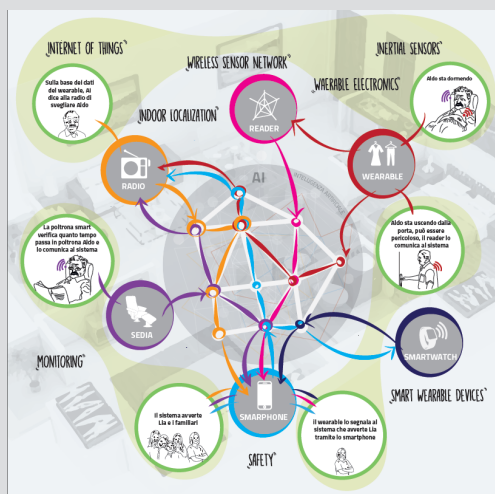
INTERNET OF THINGS

WIRELESS SENSOR NETWORK

INERTIAL SENSORS

WEARABLE ELECTRONICS

Sulla base dei dati del wearable, AI dice alla radio di svegliare Aldo

INDOOR LOCALIZATION

READER

Aldo sta dormendo

RADIO

AI

WEARABLE

La poltrona smart verifica quanto tempo passa in poltrona Aldo e lo comunica al sistema

Aldo sta uscendo dalla porta, può essere pericoloso, il reader lo comunica al sistema

SEDIA

SMARTWATCH

MONITORING

SMART WEARABLE DEVICES

Il sistema avverte Lia e i familiari

SMARTPHONE

Il wearable lo segnala al sistema che avverte Lia tramite lo smartphone

SAFETY